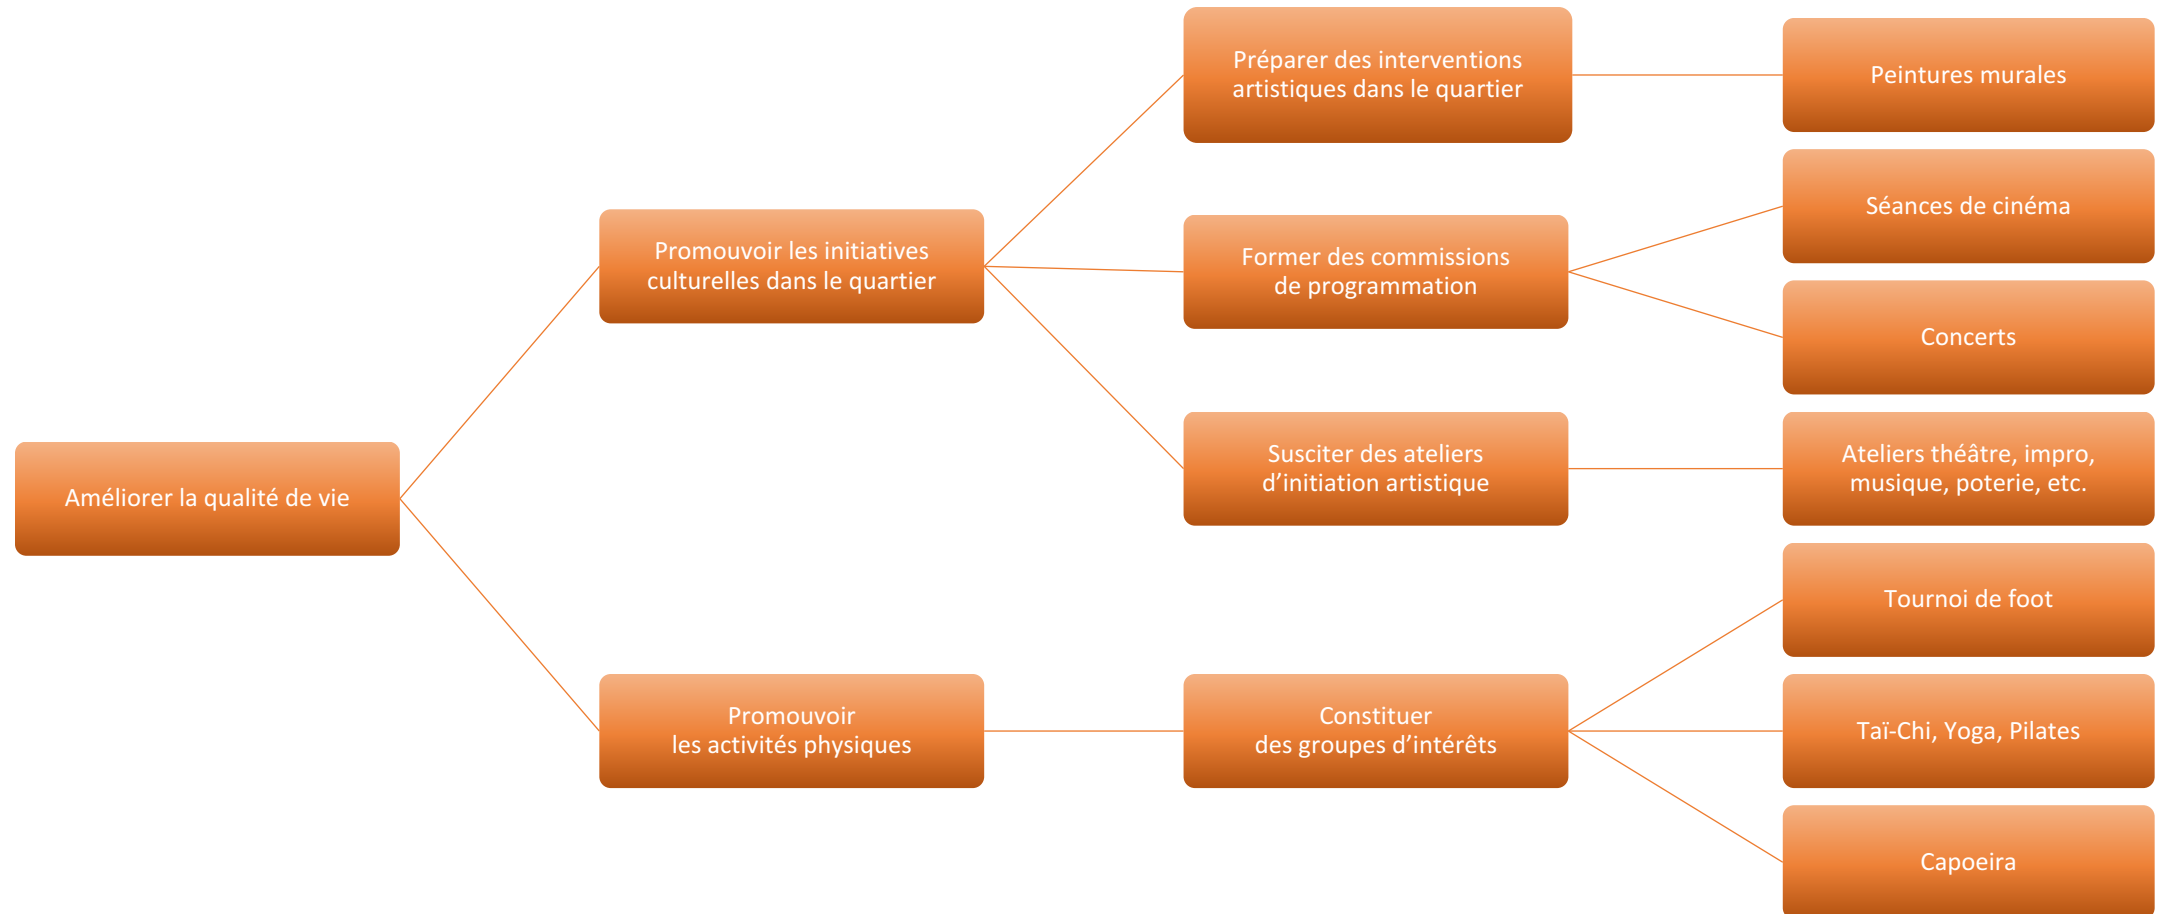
Améliorer la qualité de vie

Promouvoir les initiatives culturelles dans le quartier

Préparer des interventions artistiques dans le quartier

Peintures murales

Former des commissions de programmation

Séances de cinéma

Concerts

Susciter des ateliers d’initiation artistique

Ateliers théâtre, impro, musique, poterie, etc.

Promouvoir les activités physiques

Constituer des groupes d’intérêts

Tournoi de foot

Taï-Chi, Yoga, Pilates

Capoeira